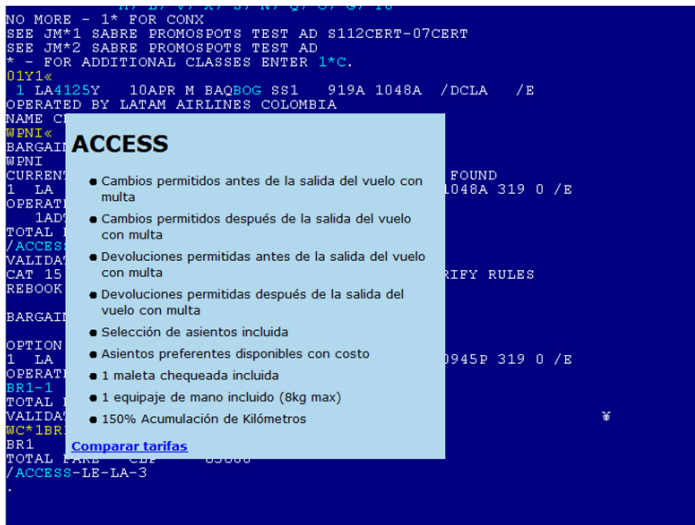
NO MORE - 1* FOR CONX
SEE JM*1 SABRE PROMOSPOTS TEST AD S112CERT-07CERT
SEE JM*2 SABRE PROMOSPOTS TEST AD
* - FOR ADDITIONAL CLASSES ENTER 1*C.
01Y1«
1 LA4125Y 10APR M BAQBOG SS1 919A 1048A /DCLA /E
OPERATED BY LATAM AIRLINES COLOMBIA
NAME C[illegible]
WPNI«
BARGAI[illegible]
WPNI
CURREN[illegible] FOUND
1 LA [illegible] 1048A 319 0 /E
OPERAT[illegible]
1AD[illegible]
TOTAL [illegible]
/ACCES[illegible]
VALIDA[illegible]
CAT 15 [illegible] RIFY RULES
REBOOK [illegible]
BARGAI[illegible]
OPTION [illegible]
1 LA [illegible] 0945P 319 0 /E
OPERAT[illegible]
BR1-1 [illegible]
TOTAL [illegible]
VALIDA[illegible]
WC*1BR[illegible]
BR1
TOTAL FARE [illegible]
/ACCESS-LE-LA-3
.

ACCESS
• Cambios permitidos antes de la salida del vuelo con multa
• Cambios permitidos después de la salida del vuelo con multa
• Devoluciones permitidas antes de la salida del vuelo con multa
• Devoluciones permitidas después de la salida del vuelo con multa
• Selección de asientos incluida
• Asientos preferentes disponibles con costo
• 1 maleta chequeada incluida
• 1 equipaje de mano incluido (8kg max)
• 150% Acumulación de Kilómetros
Comparar tarifas